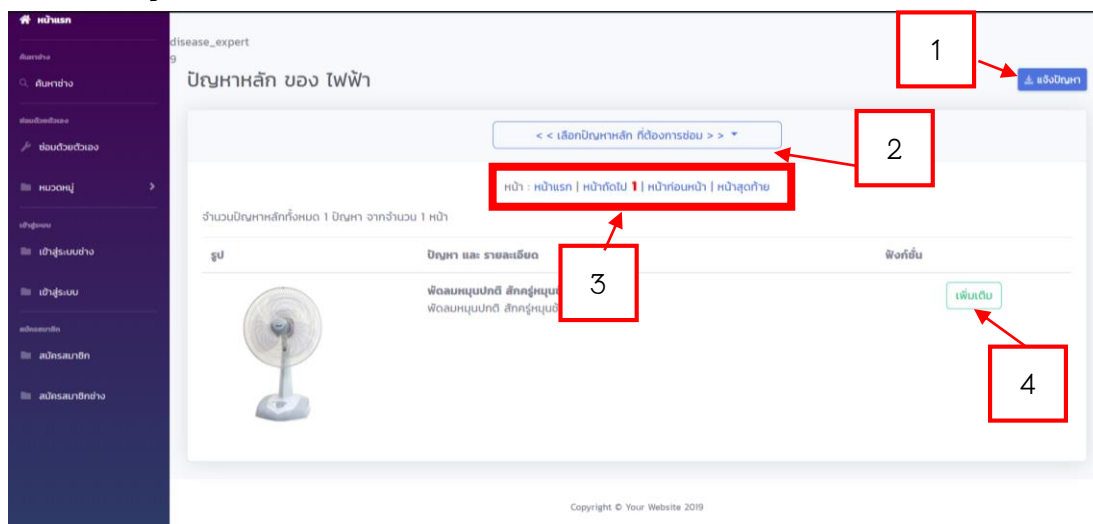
หน้าแรก
ค้นหาช่าง
ค้นหาช่าง
ซ่อมด้วยตัวเอง
ซ่อมด้วยตัวเอง
หมวดหมู่
เข้าสู่ระบบ
เข้าสู่ระบบช่าง
เข้าสู่ระบบ
สมัครสมาชิก
สมัครสมาชิก
สมัครสมาชิกช่าง

disease_expert
9
ปัญหาหลัก ของ ไฟฟ้า

1
แจ้งปัญหา

< < เลือกปัญหาหลัก ที่ต้องการซ่อม > >

2

หน้า : หน้าแรก | หน้าถัดไป 1 | หน้าก่อนหน้า | หน้าสุดท้าย

จำนวนปัญหาหลักทั้งหมด 1 ปัญหา จากจำนวน 1 หน้า

3

| รูป | ปัญหา และ รายละเอียด | ฟังก์ชั่น |
|---|---|---|
| | พัดลมหมุนปกติ สักครู่หมุน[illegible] พัดลมหมุนปกติ สักครู่หมุนช้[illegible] | เพิ่มเติม |

4

Copyright © Your Website 2019